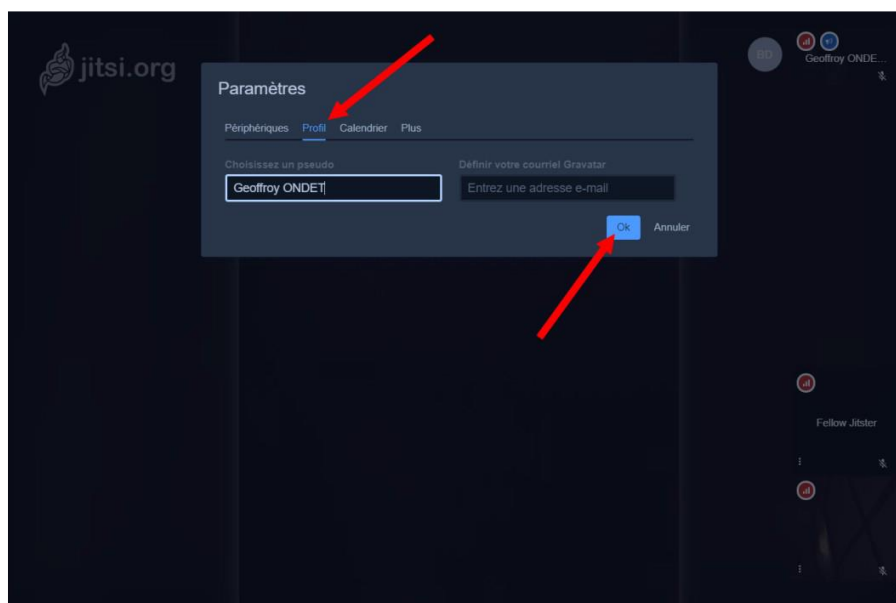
jitsi.org

Paramètres

Périphériques Profil Calendrier Plus

Choisissez un pseudo
Geoffroy ONDET

Definir votre courriel Gravatar
Entrez une adresse e-mail

Ok Annuler

BD

Geoffroy ONDE...

Fellow Jitster